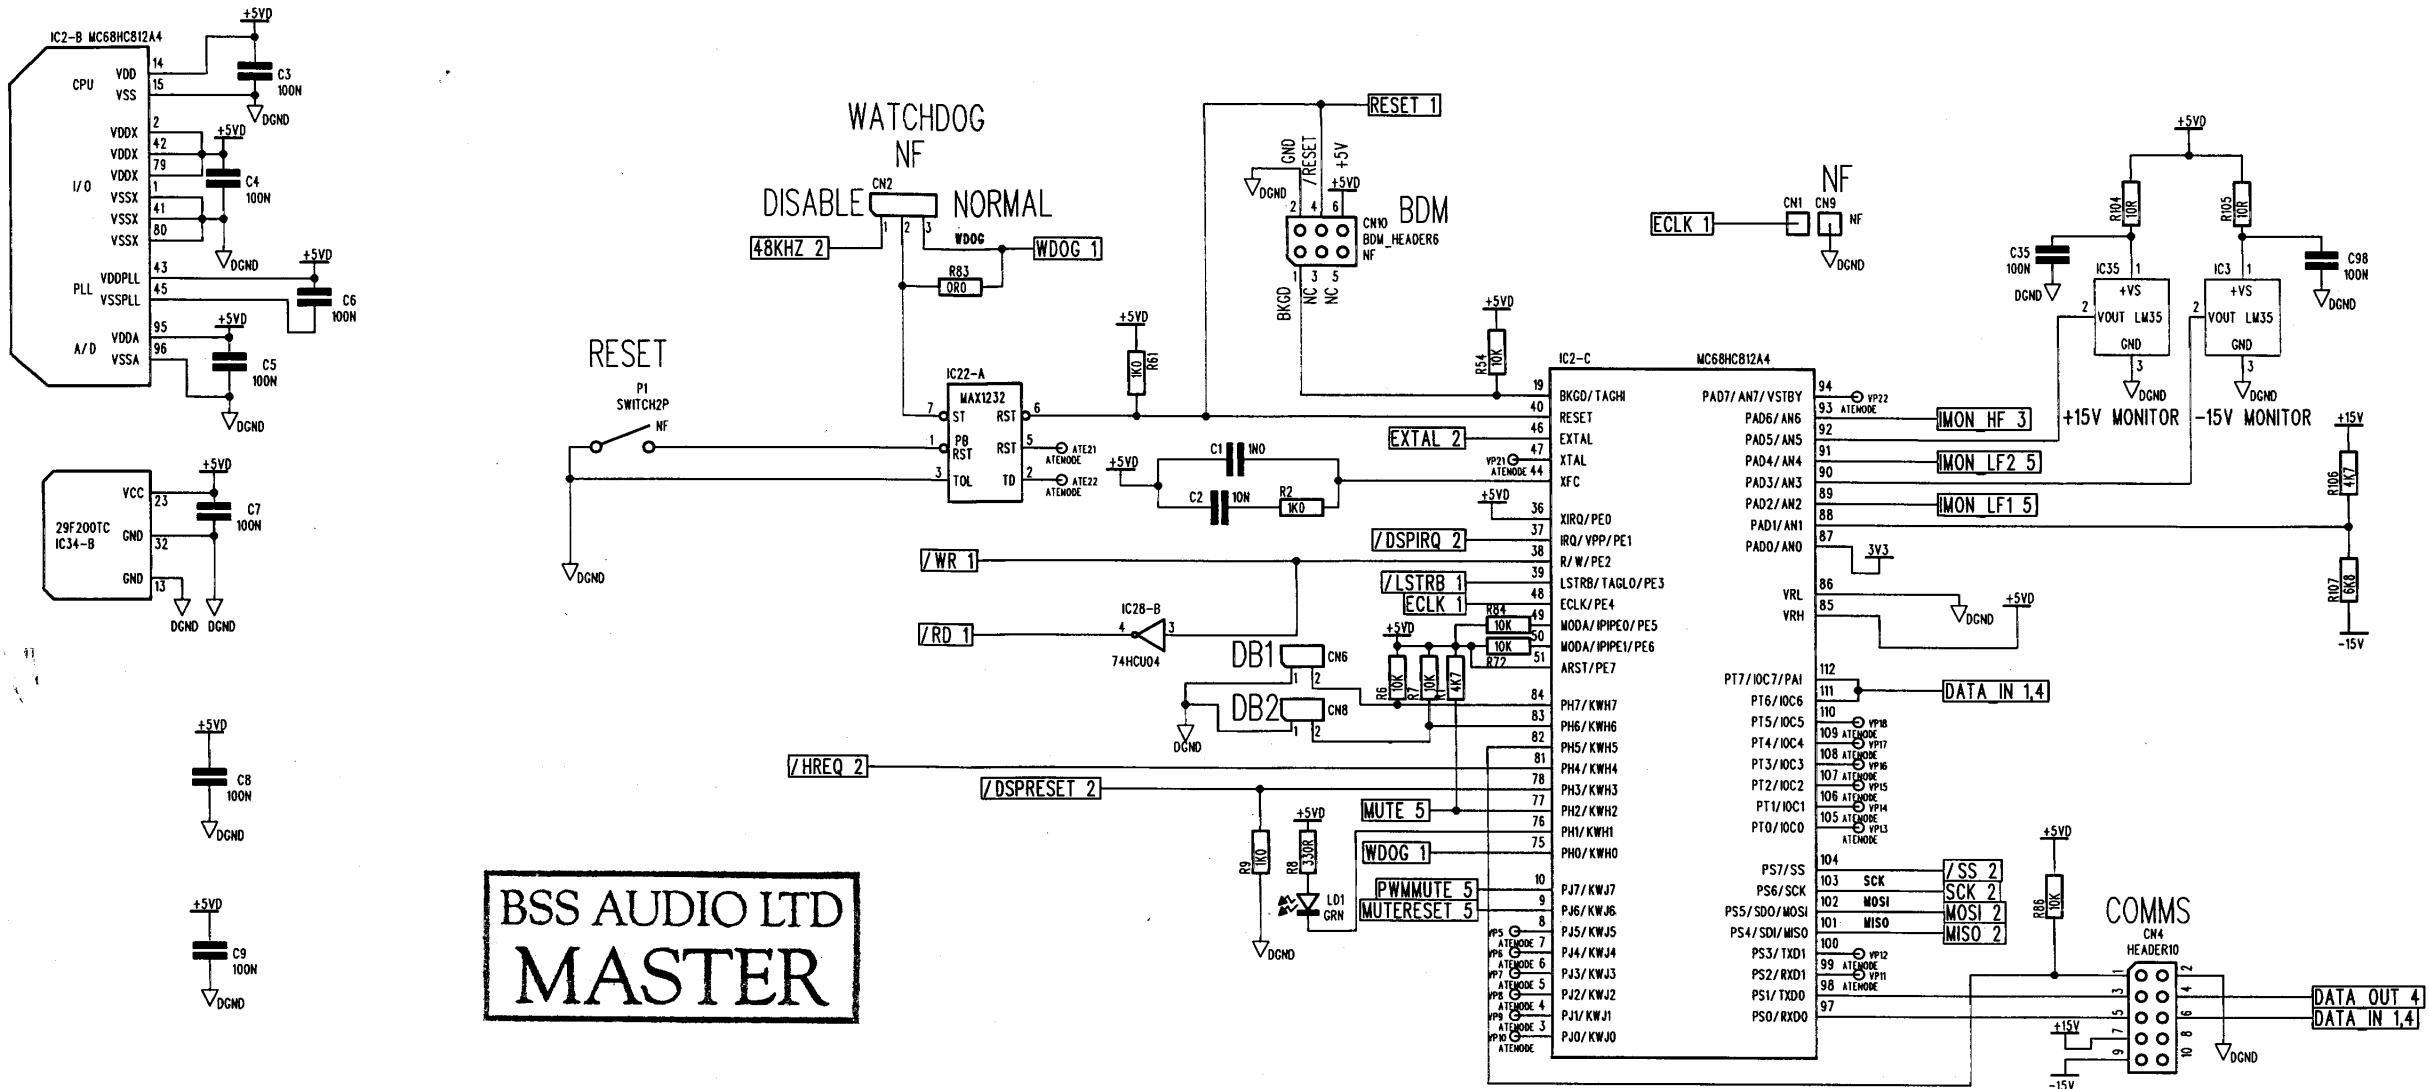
IC2-B MC68HC812A4
CPU VDD 14 VSS 15
+5VD
C3 100N
DGND
I/O VDDX 2 VDDX 42 VDDX 79 VSSX 1 VSSX 41 VSSX 80
+5VD
C4 100N
DGND
PLL VDDPLL 43 VSSPLL 45
+5VD
C6 100N
A/D VDDA 95 VSSA 96
+5VD
C5 100N
DGND

29F200TC IC34-B
VCC 23 GND 32 GND 13
+5VD
C7 100N
DGND DGND

+5VD
C8 100N
DGND

+5VD
C9 100N
DGND

BSS AUDIO LTD
MASTER

WATCHDOG
NF
DISABLE CN2 NORMAL
1 2 3
WDOG
48KHZ 2
WDOG 1
R83 0R0

RESET
P1 SWITCH2P NF
DGND

IC22-A MAX1232
7 ST RST 6
1 PB RST RST 5 ATE21 ATEMODE
3 TOL TD 2 ATE22 ATEMODE

+5VD
1K0 R61

RESET 1
GND /RESET +5V
+5VD
DGND
2 4 6
CN10 BDM_HEADER6 NF
BDM
1 3 5
BKGD NC NC

+5VD
C1 1N0
C2 10N
R2 1K0

/WR 1
/RD 1
IC28-B
4 3
74HCU04

DB1 CN6
DB2 CN8
1 2
DGND

/HREQ 2
/DSPRESET 2

R9 1K0
+5VD
R8 330R
LD1 GRN

+5VD
R54 10K

EXTAL 2
/DSPIRQ 2
/LSTRB 1
ECLK 1
R84 10K
10K R72
+5VD
R6 10K R7 10K 4K7
MUTE 5
WDOG 1
PWMMUTE 5
MUTERESET 5

IC2-C MC68HC812A4
19 BKGD/TAGHI
40 RESET
46 EXTAL
47 XTAL VP21 ATEMODE
44 XFC
+5VD
36 XIRQ/PE0
37 IRQ/VPP/PE1
38 R/W/PE2
39 LSTRB/TAGLO/PE3
48 ECLK/PE4
49 MODA/IPIPE0/PE5
50 MODA/IPIPE1/PE6
51 ARST/PE7
84 PH7/KWH7
83 PH6/KWH6
82 PH5/KWH5
81 PH4/KWH4
78 PH3/KWH3
77 PH2/KWH2
76 PH1/KWH1
75 PH0/KWH0
10 PJ7/KWJ7
9 PJ6/KWJ6
8 PJ5/KWJ5
7 PJ4/KWJ4
6 PJ3/KWJ3
5 PJ2/KWJ2
4 PJ1/KWJ1
3 PJ0/KWJ0
VP5 VP6 VP7 VP8 VP9 VP10 ATEMODE

PAD7/AN7/VSTBY 94 VP22
PAD6/AN6 93 ATEMODE
PAD5/AN5 92
PAD4/AN4 91
PAD3/AN3 90
PAD2/AN2 89
PAD1/AN1 88
PAD0/AN0 87
3V3
VRL 86
VRH 85
DGND
+5VD
PT7/IOC7/PAI 112
PT6/IOC6 111
PT5/IOC5 110 VP18
PT4/IOC4 109 ATEMODE VP17
PT3/IOC3 108 ATEMODE VP16
PT2/IOC2 107 ATEMODE VP15
PT1/IOC1 106 ATEMODE VP14
PT0/IOC0 105 ATEMODE VP13 ATEMODE
PS7/SS 104
PS6/SCK 103 SCK
PS5/SDO/MOSI 102 MOSI
PS4/SDI/MISO 101 MISO
PS3/TXD1 100 VP12
PS2/RXD1 99 ATEMODE VP11
PS1/TXD0 98 ATEMODE
PS0/RXD0 97

IMON_HF 3
IMON_LF2 5
IMON_LF1 5
DATA_IN 1,4
/SS 2
SCK 2
MOSI 2
MISO 2

ECLK 1
CN1 CN9 NF
NF
DGND

+5VD
R104 10R
R105 10R
C35 100N
DGND
C98 100N
DGND
IC35 1 +VS 2 VOUT LM35 GND 3
IC3 1 +VS 2 VOUT LM35 GND 3
DGND DGND
+15V MONITOR
-15V MONITOR
+15V
R106 4K7
R107 6K8
-15V

+5VD
R86 10K
COMMS
CN4 HEADER10
1 2 3 4 5 6 7 8 9 10
+15V
-15V
DGND
DATA_OUT 4
DATA_IN 1,4